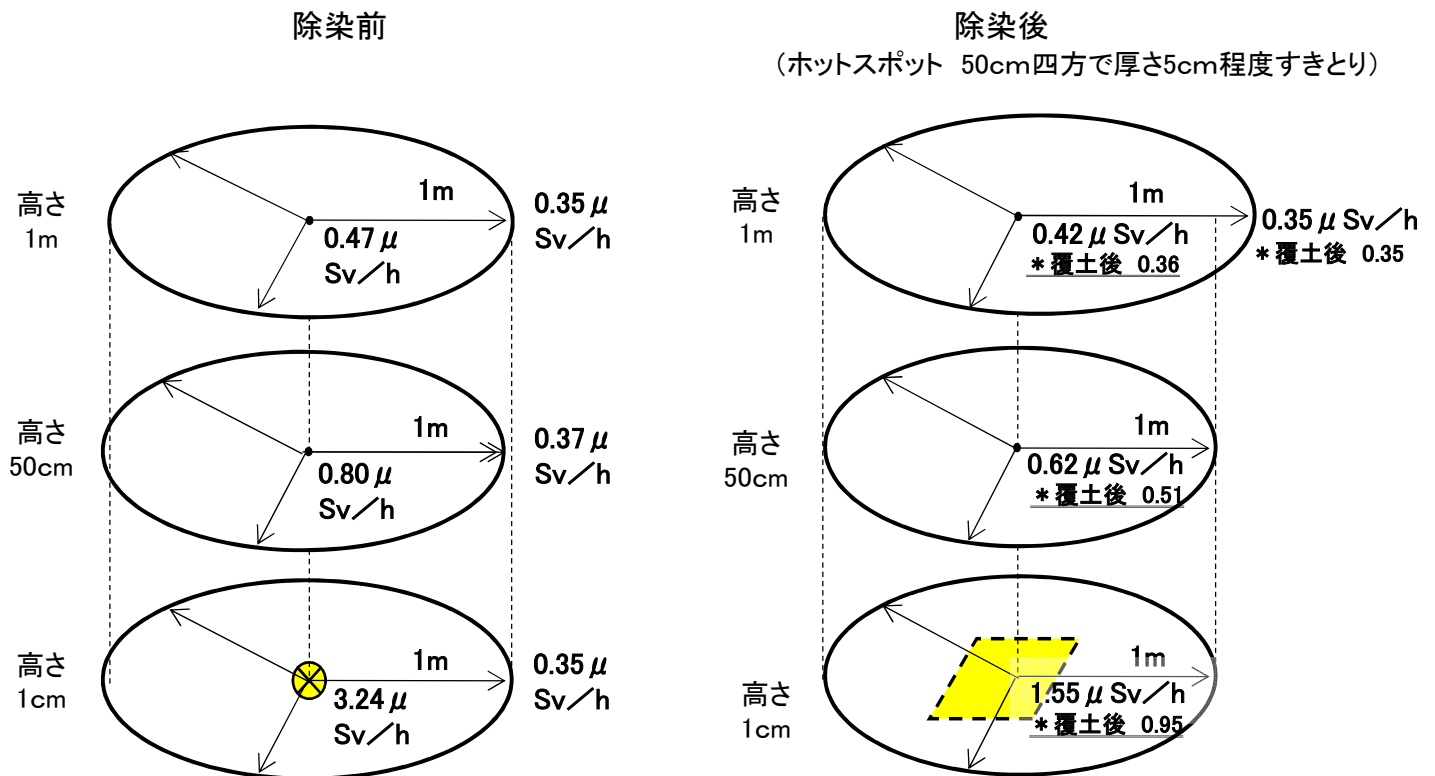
除染前

高さ 1m

1m

0.47μ Sv/h

0.35μ Sv/h

高さ 50cm

1m

0.80μ Sv/h

0.37μ Sv/h

高さ 1cm

1m

3.24μ Sv/h

0.35μ Sv/h

除染後
(ホットスポット 50cm四方で厚さ5cm程度すきとり)

高さ 1m

1m

0.42μSv/h
*覆土後 0.36

0.35μSv/h
*覆土後 0.35

高さ 50cm

1m

0.62μSv/h
*覆土後 0.51

高さ 1cm

1m

1.55μSv/h
*覆土後 0.95